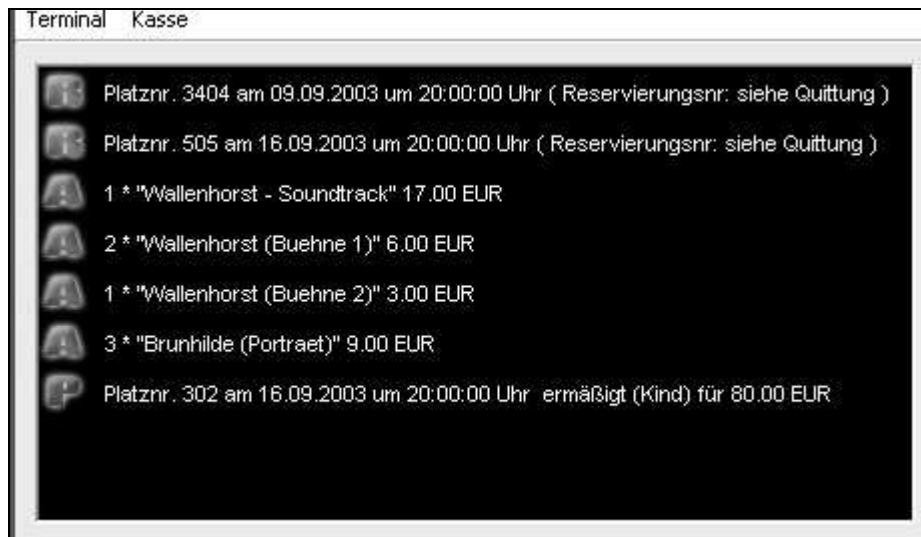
Terminal Kasse

Platznr. 3404 am 09.09.2003 um 20:00:00 Uhr ( Reservierungsnr: siehe Quittung )

Platznr. 505 am 16.09.2003 um 20:00:00 Uhr ( Reservierungsnr: siehe Quittung )

1 * "Wallenhorst - Soundtrack" 17.00 EUR

2 * "Wallenhorst (Buehne 1)" 6.00 EUR

1 * "Wallenhorst (Buehne 2)" 3.00 EUR

3 * "Brunhilde (Portraet)" 9.00 EUR

Platznr. 302 am 16.09.2003 um 20:00:00 Uhr ermäßigt (Kind) für 80.00 EUR